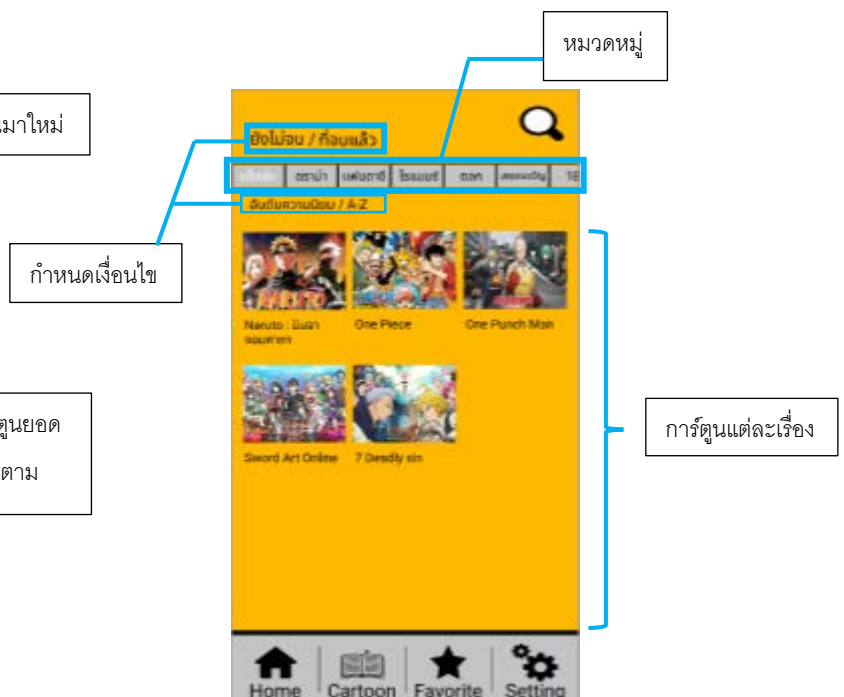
หมวดหมู่

มาใหม่

ยังไม่จบ / ที่จบแล้ว

ทั้งหมด | ดราม่า | แฟนตาซี | โรแมนซ์ | ตลก | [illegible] | 18

จัดอันดับความนิยม / A-Z

กำหนดเงื่อนไข

Naruto : นินจาจอมคาถา

One Piece

One Punch Man

ตูนยอด
ตาม

Sword Art Online

7 Deadly sin

การ์ตูนแต่ละเรื่อง

Home

Cartoon

Favorite

Setting